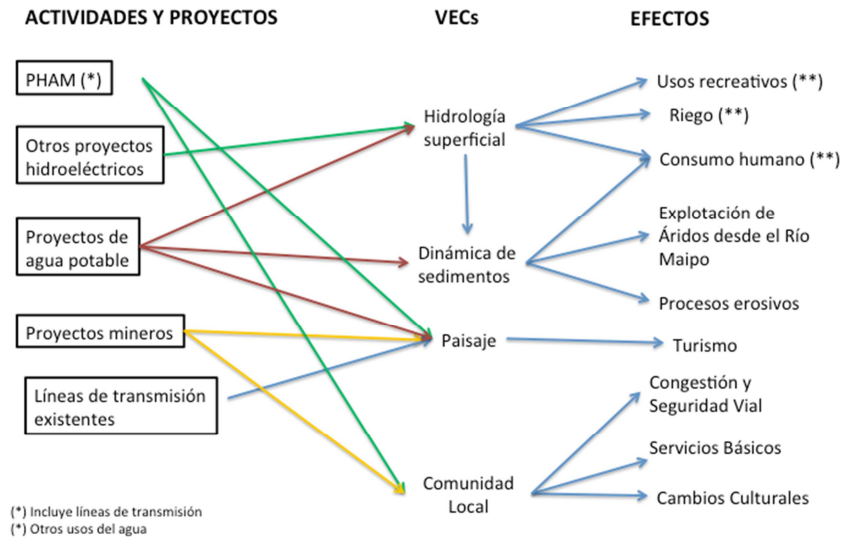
ACTIVIDADES Y PROYECTOS

VECs

EFECTOS

PHAM (*)

Otros proyectos hidroeléctricos

Proyectos de agua potable

Proyectos mineros

Líneas de transmisión existentes

Hidrología superficial

Dinámica de sedimentos

Paisaje

Comunidad Local

Usos recreativos (**)

Riego (**)

Consumo humano (**)

Explotación de Áridos desde el Río Maipo

Procesos erosivos

Turismo

Congestión y Seguridad Vial

Servicios Básicos

Cambios Culturales

(*) Incluye líneas de transmisión
(*) Otros usos del agua